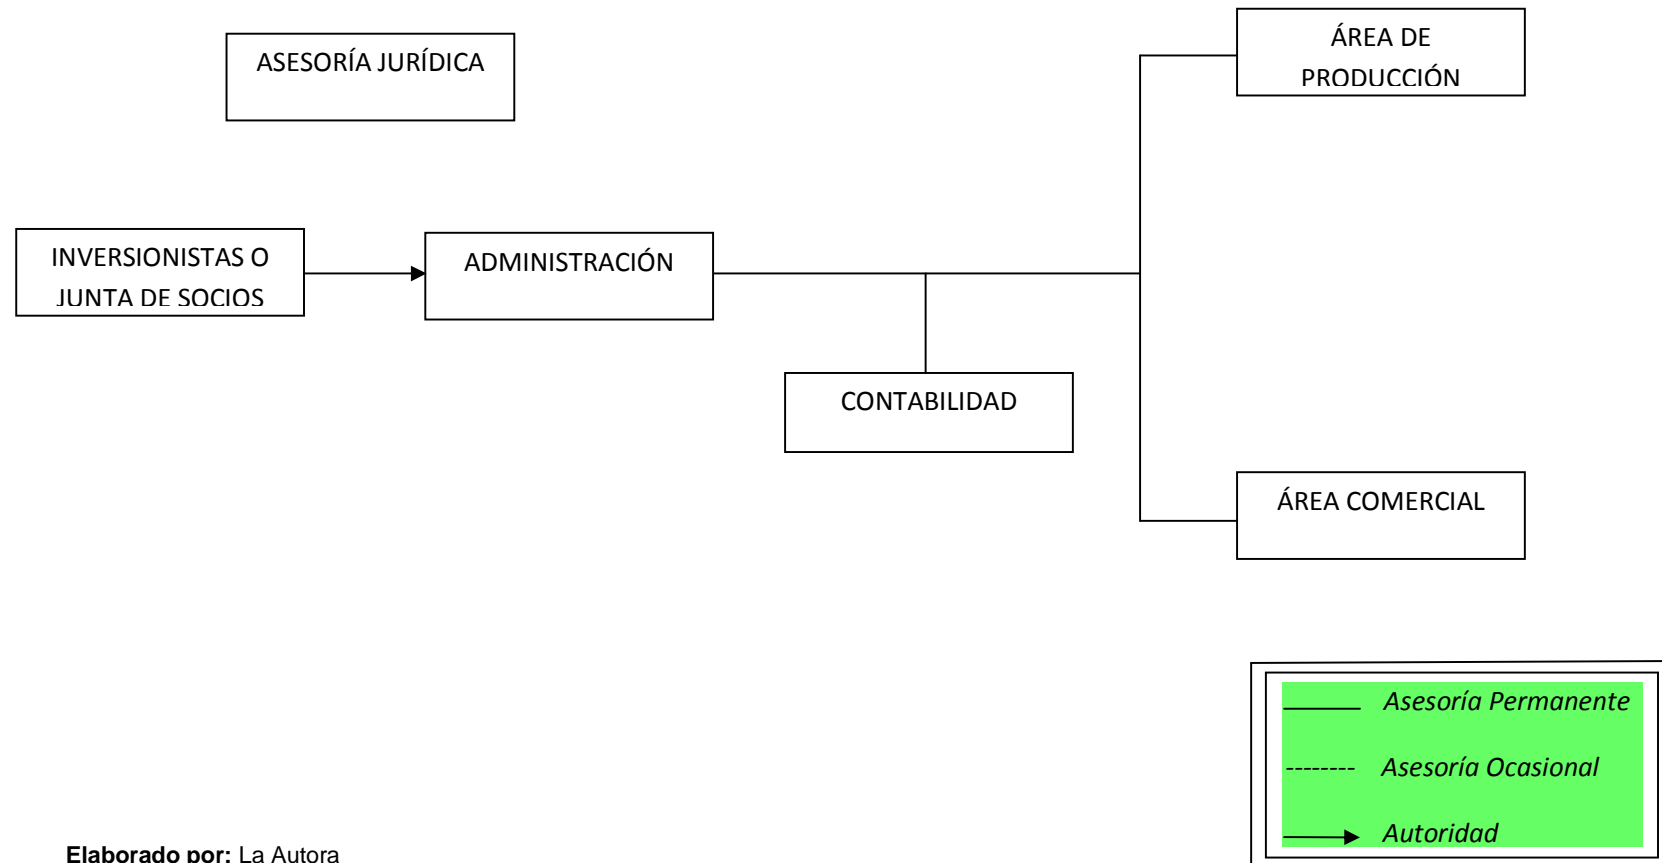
ASESORÍA JURÍDICA

ÁREA DE PRODUCCIÓN

INVERSIONISTAS O JUNTA DE SOCIOS

ADMINISTRACIÓN

CONTABILIDAD

ÁREA COMERCIAL

Asesoría Permanente

-------- Asesoría Ocasional

Autoridad

**Elaborado por:** La Autora